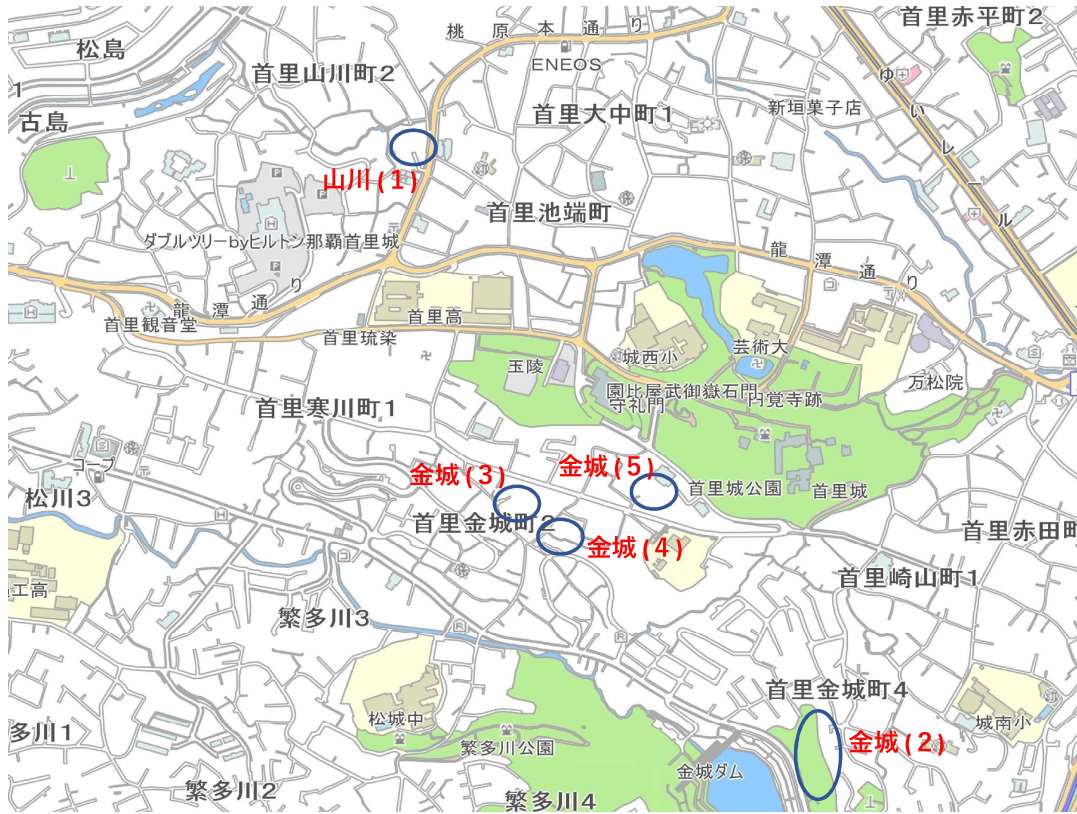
桃原本通り
首里赤平町2
松島
首里山川町2
ENEOS
首里大中町1
ゆいレール
新垣菓子店
古島
山川(1)
首里池端町
ダブルツリーbyヒルトン那覇首里城
龍潭通り
龍潭通り
首里観音堂
首里高
首里琉染
玉陵
城西小
芸術大
万松院
首里寒川町1
園比屋武御嶽石門
守礼門
円覚寺跡
コープ
金城(3)
金城(5)
首里城公園
首里城
松川3
首里金城町2
金城(4)
首里赤田町
工高
首里崎山町1
繁多川3
首里金城町4
松城中
城南小
多川1
繁多川公園
金城(2)
金城ダム
繁多川2
繁多川4